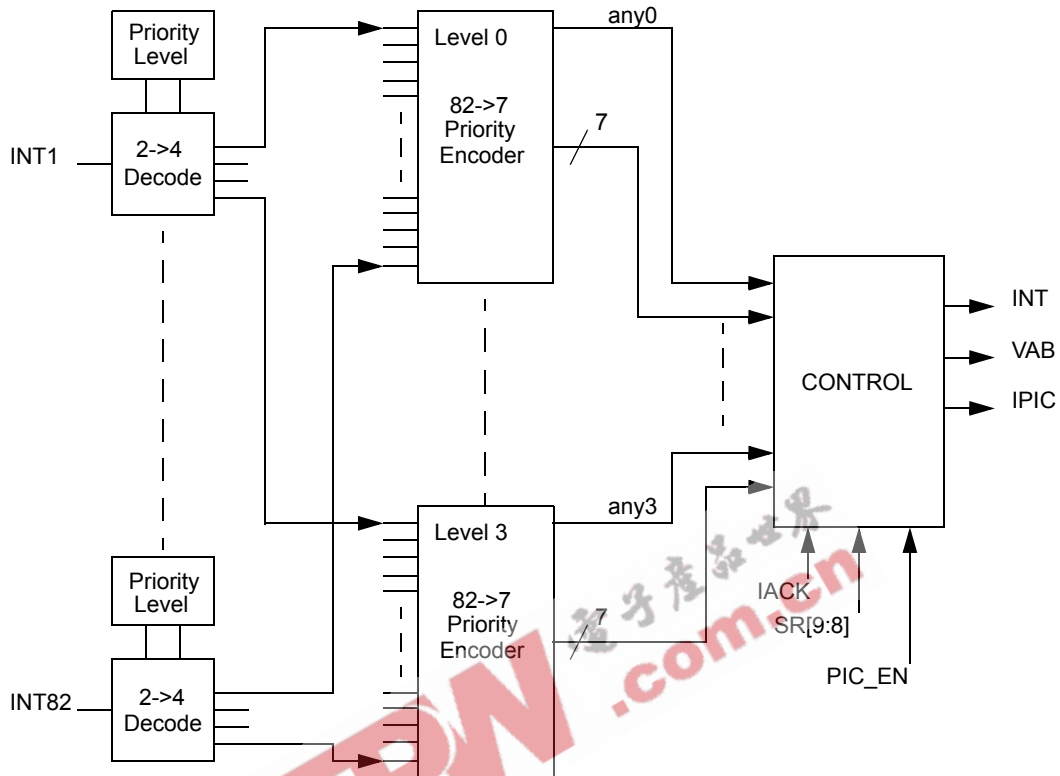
Priority Level

INT1

2->4 Decode

Level 0

82->7 Priority Encoder

any0

7

INT

VAB

CONTROL

IPIC

any3

Level 3

82->7 Priority Encoder

7

IACK

SR[9:8]

PIC_EN

Priority Level

INT82

2->4 Decode

电子产品世界

.com.cn

EDN